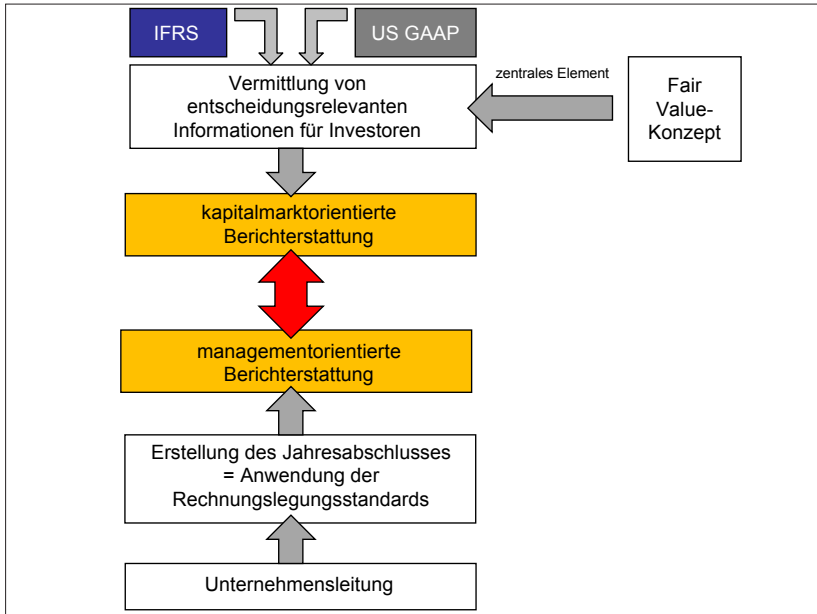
IFRS

US GAAP

Vermittlung von entscheidungsrelevanten Informationen für Investoren

zentrales Element

Fair Value-Konzept

kapitalmarktorientierte Berichterstattung

managementorientierte Berichterstattung

Erstellung des Jahresabschlusses = Anwendung der Rechnungslegungsstandards

Unternehmensleitung